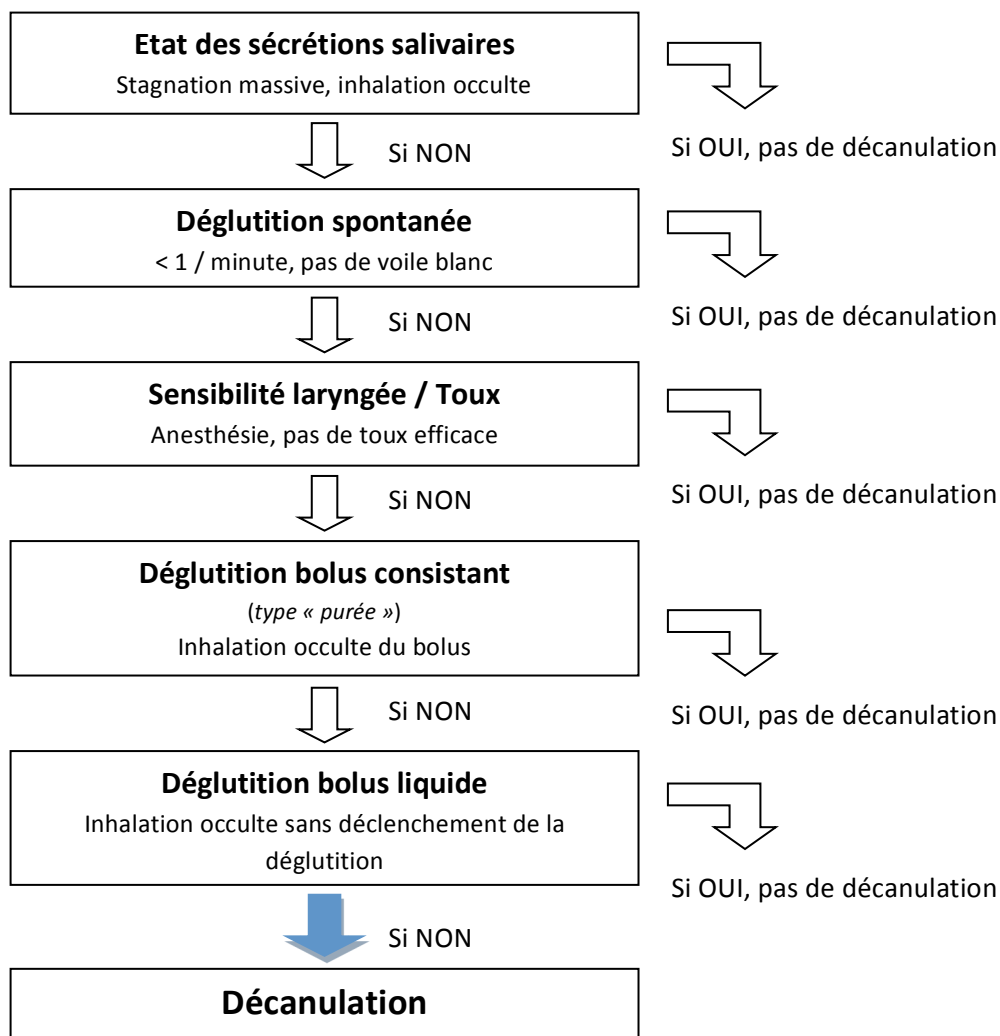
**Etat des sécrétions salivaires**
Stagnation massive, inhalation occulte

Si OUI, pas de décanulation

Si NON

**Déglutition spontanée**
< 1 / minute, pas de voile blanc

Si OUI, pas de décanulation

Si NON

**Sensibilité laryngée / Toux**
Anesthésie, pas de toux efficace

Si OUI, pas de décanulation

Si NON

**Déglutition bolus consistant**
(*type « purée »*)
Inhalation occulte du bolus

Si OUI, pas de décanulation

Si NON

**Déglutition bolus liquide**
Inhalation occulte sans déclenchement de la déglutition

Si OUI, pas de décanulation

Si NON

**Décanulation**